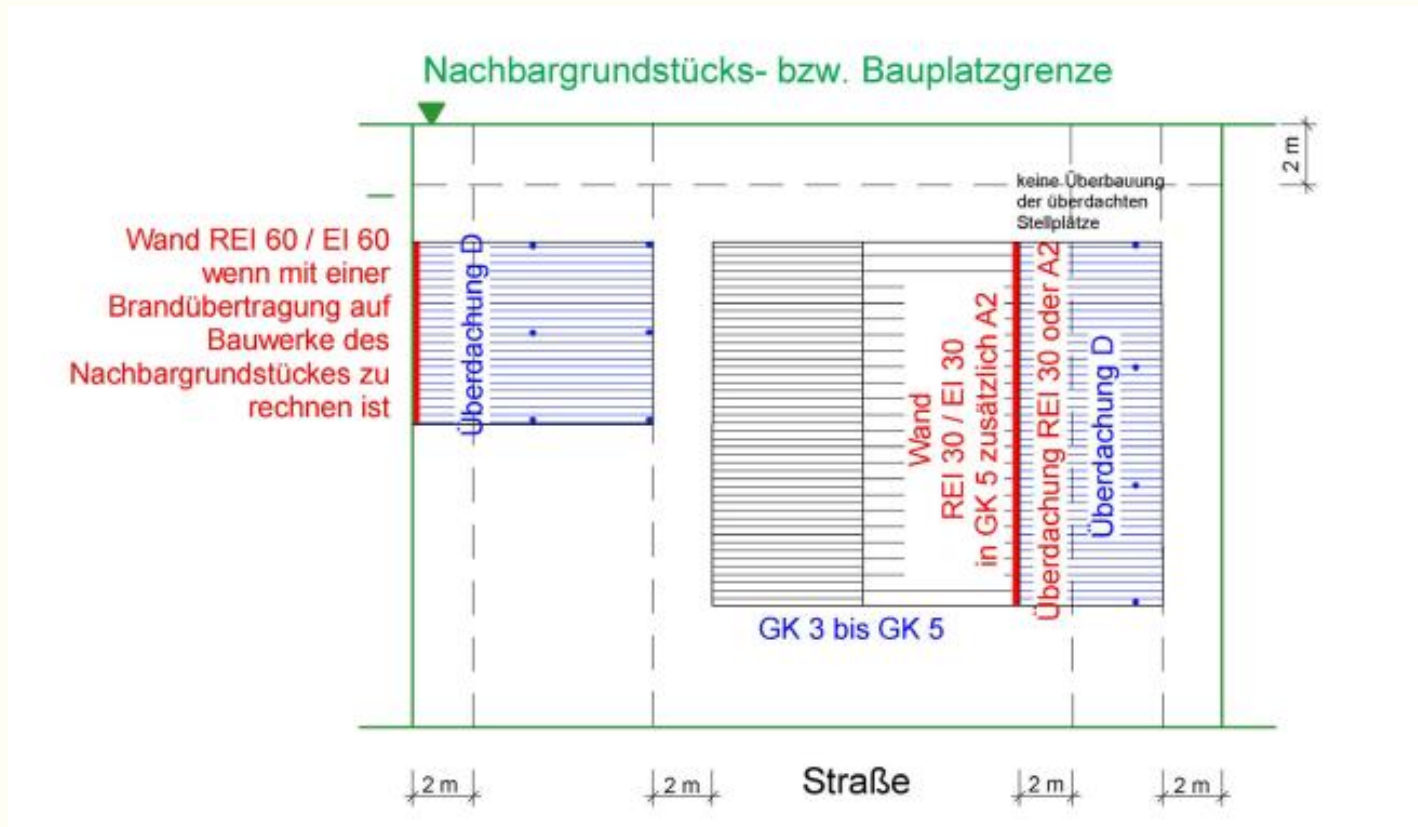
Nachbargrundstücks- bzw. Bauplatzgrenze

2 m

keine Überbauung der überdachten Stellplätze

Wand REI 60 / EI 60 wenn mit einer Brandübertragung auf Bauwerke des Nachbargrundstückes zu rechnen ist

Überdachung D

Wand REI 30 / EI 30 in GK 5 zusätzlich A2

Überdachung REI 30 oder A2

Überdachung D

GK 3 bis GK 5

2 m

2 m

Straße

2 m

2 m